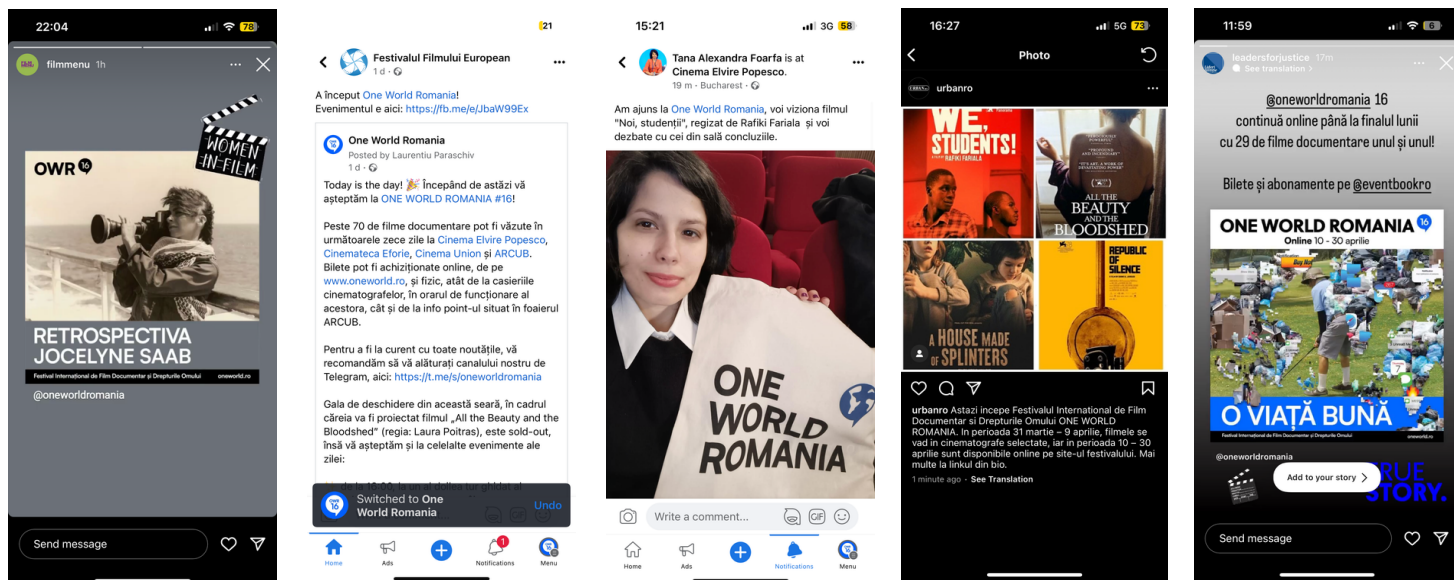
22:04
78
filmmenu 1h

WOMEN IN FILM
OWR 16
RETROSPECTIVA JOCELYNE SAAB
Festival Internațional de Film Documentar și Drepturile Omului oneworld.ro
@oneworldromania

Send message

21
Festivalul Filmului European
1 d ·
A început One World Romania!
Evenimentul e aici: https://fb.me/e/JbaW99Ex

One World Romania
Posted by Laurentiu Paraschiv
1 d ·
Today is the day! 🎉 Începând de astăzi vă așteptăm la ONE WORLD ROMANIA #16!

Peste 70 de filme documentare pot fi văzute în următoarele zece zile la Cinema Elvire Popescu, Cinemateca Eforie, Cinema Union și ARCUB. Bilete pot fi achiziționate online, de pe www.oneworld.ro, și fizic, atât de la casieriile cinematografelor, în orarul de funcționare al acestora, cât și de la info point-ul situat în foaierul ARCUB.

Pentru a fi la curent cu toate noutățile, vă recomandăm să vă alăturați canalului nostru de Telegram, aici: https://t.me/s/oneworldromania

Gala de deschidere din această seară, în cadrul căreia va fi proiectat filmul „All the Beauty and the Bloodshed" (regia: Laura Poitras), este sold-out, însă vă așteptăm și la celelalte evenimente ale zilei:
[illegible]
Switched to One World Romania
Undo
Home Ads Notifications Menu

15:21
3G 58
Tana Alexandra Foarfa is at Cinema Elvire Popesco.
19 m · Bucharest ·
Am ajuns la One World Romania, voi viziona filmul "Noi, studenții", regizat de Rafiki Fariala și voi dezbate cu cei din sală concluziile.
ONE WORLD ROMANIA
Write a comment...
Home Ads Notifications Menu

16:27
5G 73
Photo
urbanro
WE, STUDENTS!
RAFIKI FARIALA
ALL THE BEAUTY AND THE BLOODSHED
A HOUSE MADE OF SPLINTERS
REPUBLIC OF SILENCE
urbanro Astazi incepe Festivalul International de Film Documentar si Drepturile Omului ONE WORLD ROMANIA. In perioada 31 martie – 9 aprilie, filmele se vad in cinematografe selectate, iar in perioada 10 – 30 aprilie sunt disponibile online pe site-ul festivalului. Mai multe la linkul din bio.
1 minute ago · See Translation

11:59
leadersforjustice 17m
See translation
@oneworldromania 16
continuă online până la finalul lunii cu 29 de filme documentare unul și unul!
Bilete și abonamente pe @eventbookro
ONE WORLD ROMANIA 16
Online 10 - 30 aprilie
O VIAȚĂ BUNĂ
Festival Internațional de Film Documentar și Drepturile Omului oneworld.ro
@oneworldromania
Add to your story
RUE STORY.
Send message